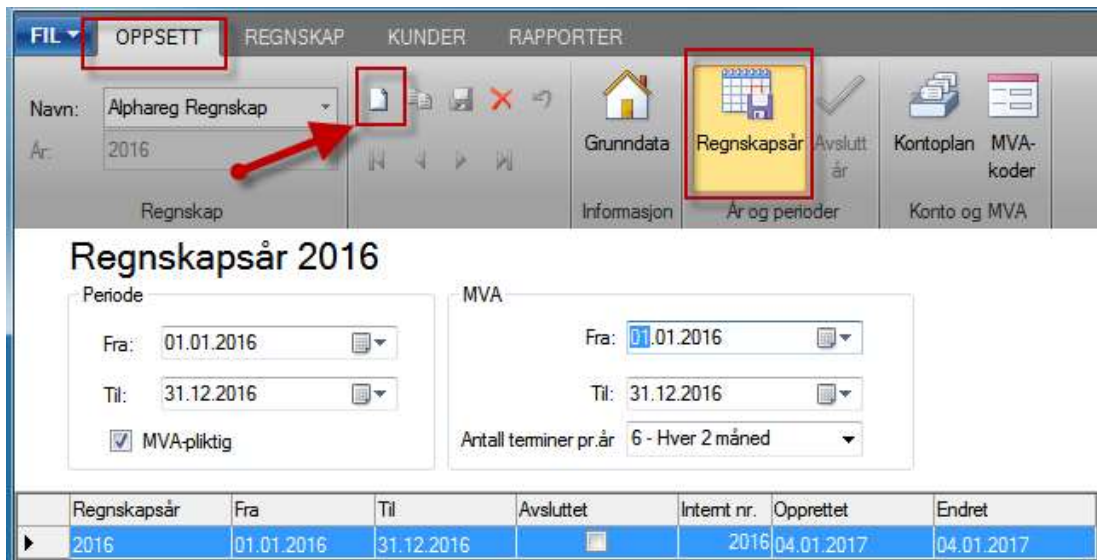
FIL OPPSETT REGNSKAP KUNDER RAPPORTER

Navn: Alphareg Regnskap
År: 2016
Regnskap

Grunndata
Informasjon
Regnskapsår Avslutt år
År og perioder
Kontoplan MVA-koder
Konto og MVA

Regnskapsår 2016

Periode
Fra: 01.01.2016
Til: 31.12.2016
MVA-pliktig

MVA
Fra: 01.01.2016
Til: 31.12.2016
Antall terminer pr.år 6 - Hver 2 måned

| Regnskapsår | Fra | Til | Avsluttet | Internt nr. | Opprettet | Endret |
|---|---|---|---|---|---|---|
| 2016 | 01.01.2016 | 31.12.2016 | | 2016 | 04.01.2017 | 04.01.2017 |